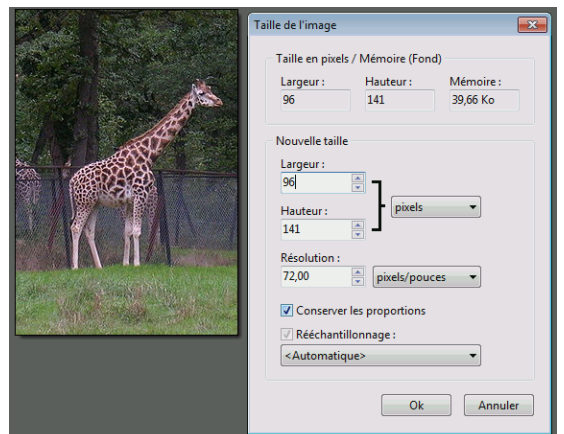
Taille de l'image

Taille en pixels / Mémoire (Fond)

| Largeur : | Hauteur : | Mémoire : |
|---|---|---|
| 96 | 141 | 39,66 Ko |

Nouvelle taille

Largeur :
96

Hauteur :
141

pixels

Résolution :
72,00

pixels/pouces

Conserver les proportions

Rééchantillonnage :

<Automatique>

Ok

Annuler